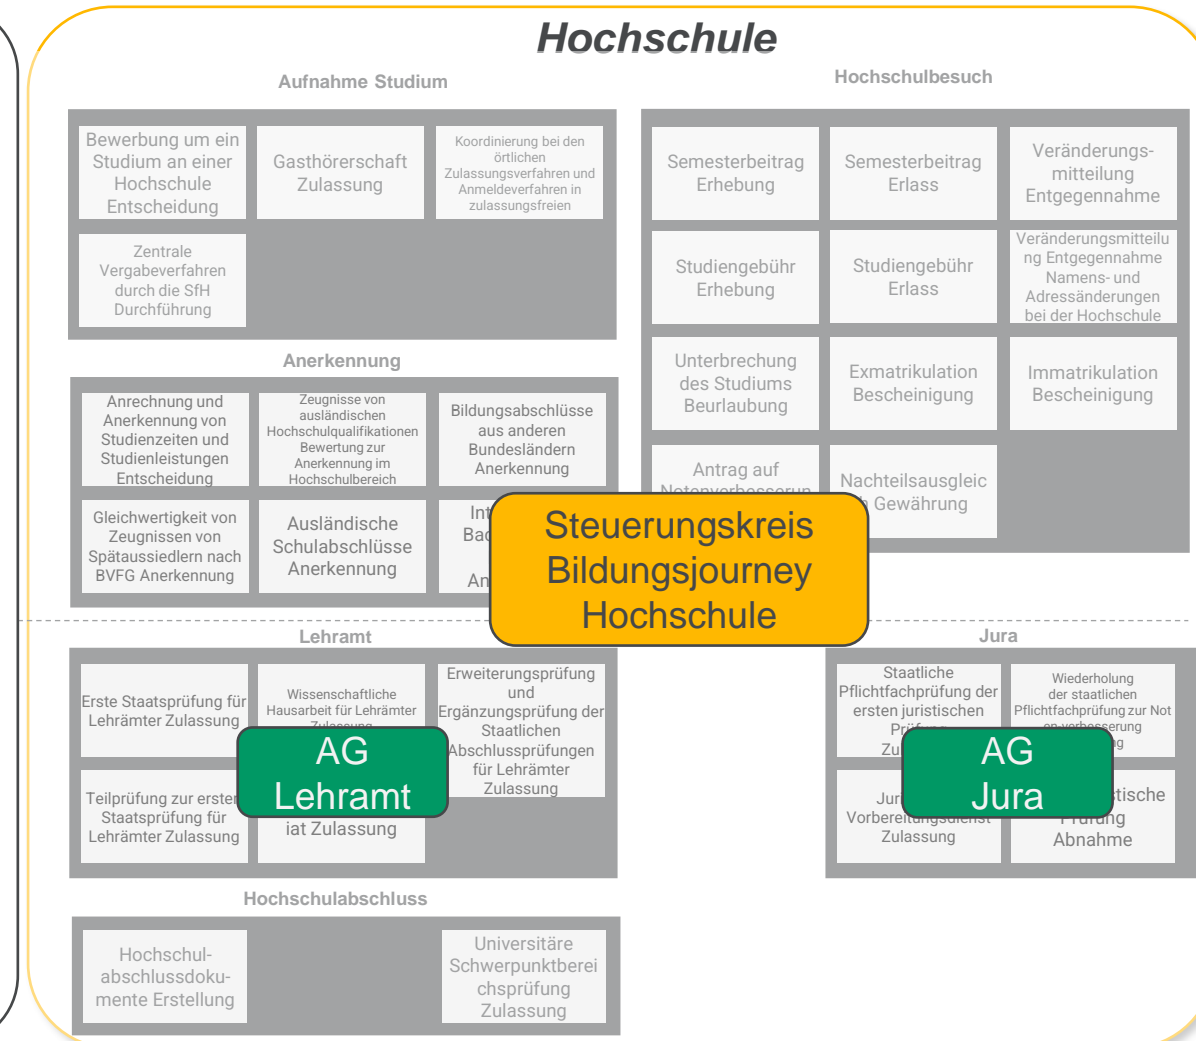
Hochschule

Aufnahme Studium

Bewerbung um ein Studium an einer Hochschule Entscheidung

Gasthörerschaft Zulassung

Koordinierung bei den örtlichen Zulassungsverfahren und Anmeldeverfahren in zulassungsfreien

Zentrale Vergabeverfahren durch die SfH Durchführung

Anerkennung

Anrechnung und Anerkennung von Studienzeiten und Studienleistungen Entscheidung

Zeugnisse von ausländischen Hochschulqualifikationen Bewertung zur Anerkennung im Hochschulbereich

Bildungsabschlüsse aus anderen Bundesländern Anerkennung

Gleichwertigkeit von Zeugnissen von Spätaussiedlern nach BVFG Anerkennung

Ausländische Schulabschlüsse Anerkennung

Int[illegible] Bac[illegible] An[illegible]

Hochschulbesuch

Semesterbeitrag Erhebung

Semesterbeitrag Erlass

Veränderungsmitteilung Entgegennahme

Studiengebühr Erhebung

Studiengebühr Erlass

Veränderungsmitteilung Entgegennahme Namens- und Adressänderungen bei der Hochschule

Unterbrechung des Studiums Beurlaubung

Exmatrikulation Bescheinigung

Immatrikulation Bescheinigung

Antrag auf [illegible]

Nachteilsausgleic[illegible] Gewährung

Steuerungskreis Bildungsjourney Hochschule

Lehramt

Erste Staatsprüfung für Lehrämter Zulassung

Wissenschaftliche Hausarbeit für Lehrämter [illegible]

Erweiterungsprüfung und Ergänzungsprüfung der Staatlichen Abschlussprüfungen für Lehrämter Zulassung

Teilprüfung zur ersten Staatsprüfung für Lehrämter Zulassung

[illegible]iat Zulassung

AG Lehramt

Jura

Staatliche Pflichtfachprüfung der ersten juristischen Prü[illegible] Zu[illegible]

Wiederholung der staatlichen Pflichtfachprüfung zur Not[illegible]

Jur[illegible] Vorbere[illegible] Zulassung

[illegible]tische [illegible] Abnahme

AG Jura

Hochschulabschluss

Hochschulabschlussdokumente Erstellung

Universitäre Schwerpunktbereichsprüfung Zulassung